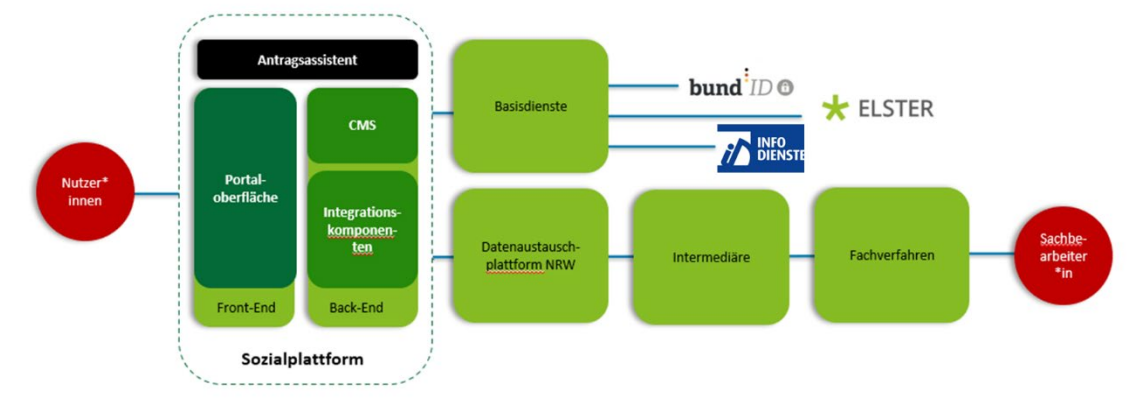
Nutzer* innen

Antragsassistent

Portaloberfläche

Front-End

CMS

Integrationskomponenten

Back-End

Sozialplattform

Basisdienste

bund ID

ELSTER

INFO DIENSTE

Datenaustauschplattform NRW

Intermediäre

Fachverfahren

Sachbearbeiter *in